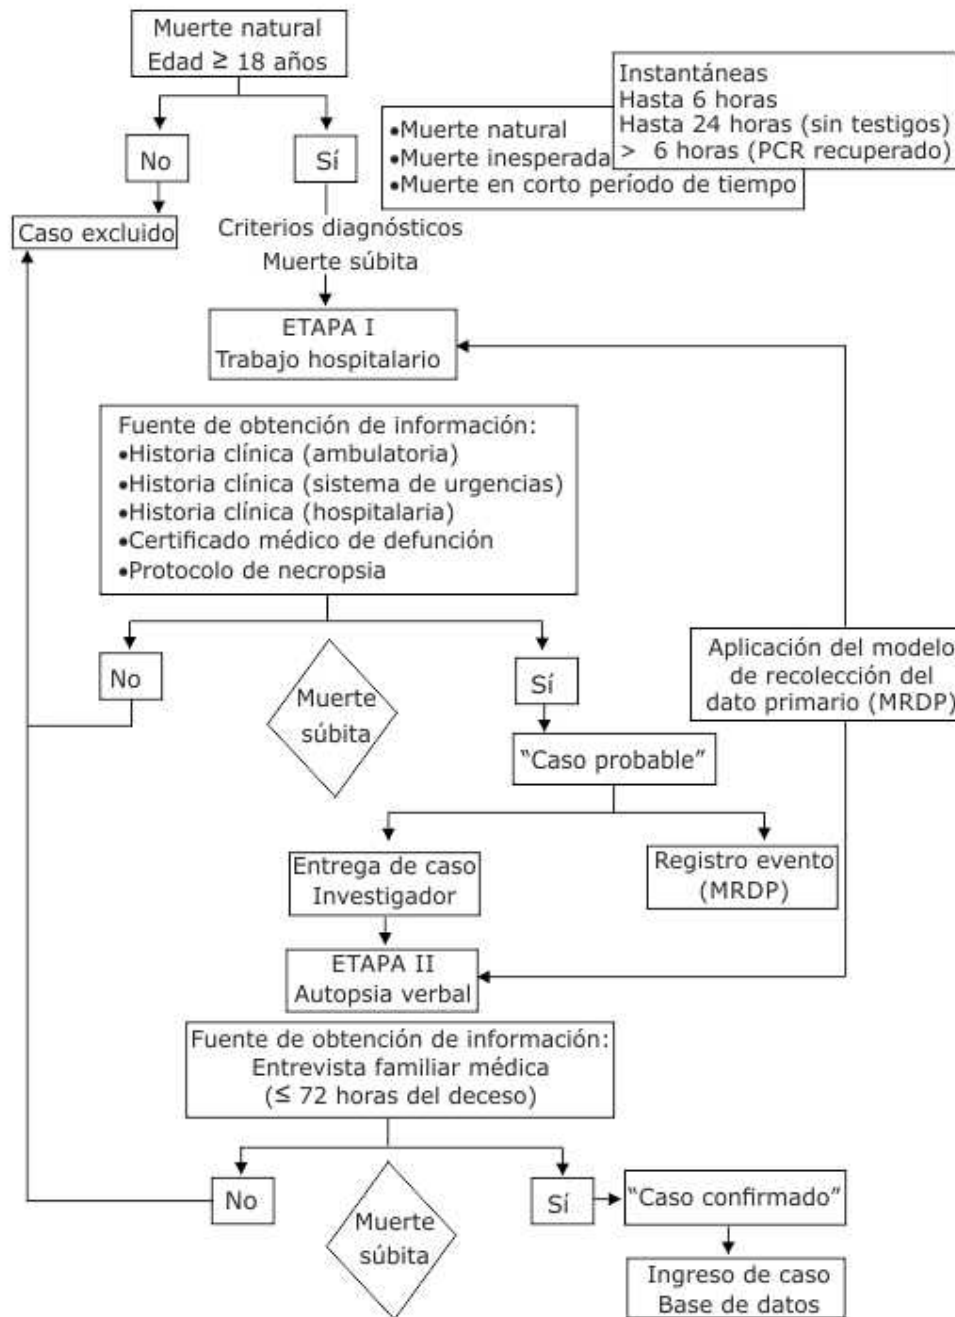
Muerte natural
Edad ≥ 18 años

No

Sí

Caso excluido

•Muerte natural
•Muerte inesperada
•Muerte en corto período de tiempo

Instantáneas
Hasta 6 horas
Hasta 24 horas (sin testigos)
> 6 horas (PCR recuperado)

Criterios diagnósticos
Muerte súbita

ETAPA I
Trabajo hospitalario

Fuente de obtención de información:
•Historia clínica (ambulatoria)
•Historia clínica (sistema de urgencias)
•Historia clínica (hospitalaria)
•Certificado médico de defunción
•Protocolo de necropsia

No

Muerte súbita

Sí

Aplicación del modelo de recolección del dato primario (MRDP)

"Caso probable"

Entrega de caso
Investigador

Registro evento
(MRDP)

ETAPA II
Autopsia verbal

Fuente de obtención de información:
Entrevista familiar médica
(≤ 72 horas del deceso)

No

Muerte súbita

Sí

"Caso confirmado"

Ingreso de caso
Base de datos